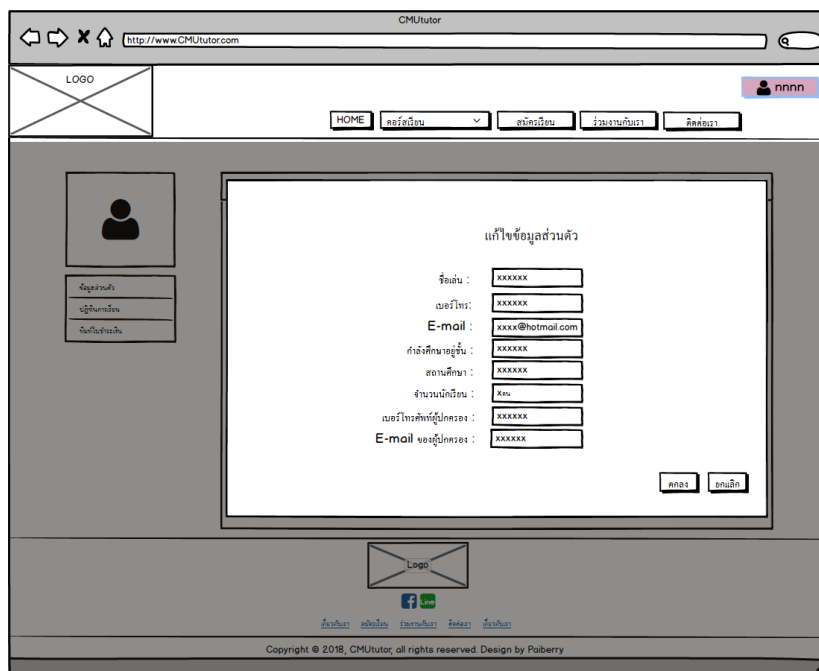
CMUtutor

http://www.CMUtutor.com

LOGO

nnnn

HOME
คอร์สเรียน
สมัครเรียน
ร่วมงานกับเรา
ติดต่อเรา

ข้อมูลส่วนตัว
ปฏิทินการเรียน
พิมพ์ใบชำระเงิน

แก้ไขข้อมูลส่วนตัว

ชื่อเล่น : xxxxxx
เบอร์โทร: xxxxxx
E-mail : xxxx@hotmail.com
กำลังศึกษาอยู่ชั้น : xxxxxx
สถานศึกษา : xxxxxx
จำนวนนักเรียน : Xคน
เบอร์โทรศัพท์ผู้ปกครอง : xxxxxx
E-mail ของผู้ปกครอง : xxxxxx

ตกลง
ยกเลิก

Logo

Line

เกี่ยวกับเรา สมัครเรียน ร่วมงานกับเรา ติดต่อเรา เกี่ยวกับเรา

Copyright © 2018, CMUtutor, all rights reserved. Design by Paiberry